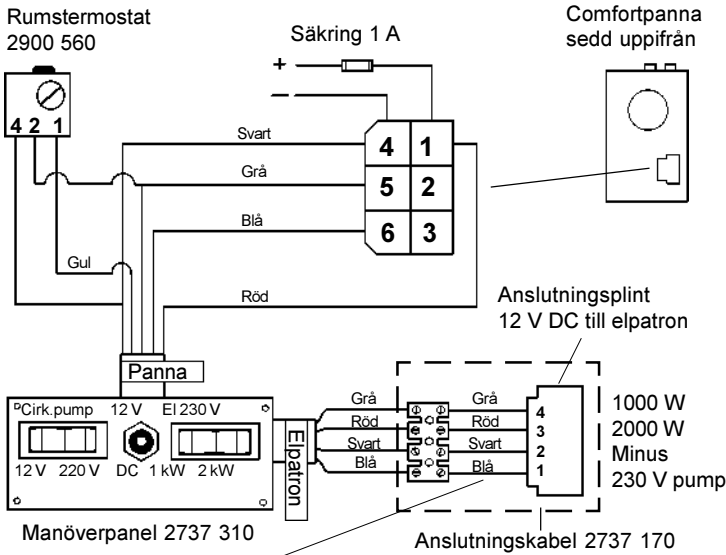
Rumstermostat
2900 560

4 2 1

Säkring 1 A

+
–

Comfortpanna
sedd uppifrån

Svart
Grå
Blå
Gul
Röd

4 1
5 2
6 3

Anslutningsplint
12 V DC till elpatron

Panna

Cirk.pump 12 V El 230 V

12 V 220 V DC 1 kW 2 kW

Elpatron

Grå
Röd
Svart
Blå

Grå
Röd
Svart
Blå

4
3
2
1

1000 W
2000 W
Minus
230 V pump

Manöverpanel 2737 310

Anslutningskabel 2737 170